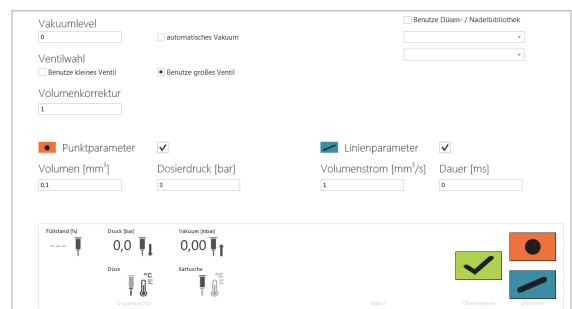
Vakuumlevel

0

automatisches Vakuum

Benutze Düsen- / Nadelbibliothek

Ventilwahl

Benutze kleines Ventil

Benutze großes Ventil

Volumenkorrektur

1

Punktparameter ✓

Linienparameter ✓

Volumen [mm$^3$]

0,1

Dosierdruck [bar]

3

Volumenstrom [mm$^3$/s]

1

Dauer [ms]

0

Füllstand [%]

---

Druck [bar]

0,0

Vakuum [mbar]

0,00

Düse

°C

Kartusche

°C

Dispenseinheit

Status

Übernehmen

Dispensen